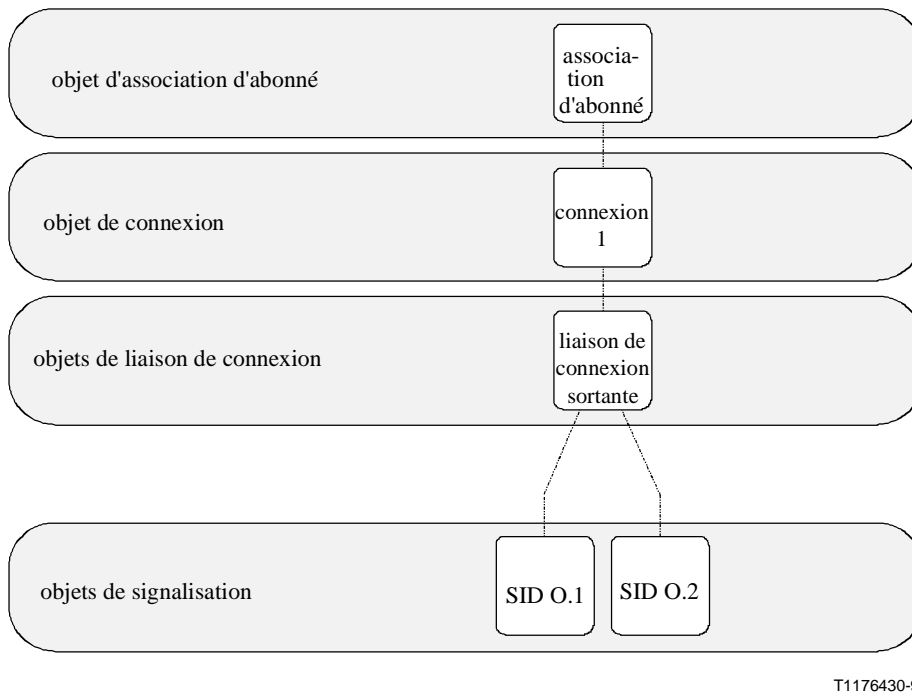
objet d'association d'abonné

association d'abonné

objet de connexion

connexion 1

objets de liaison de connexion

liaison de connexion sortante

objets de signalisation

SID O.1

SID O.2

T1176430-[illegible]